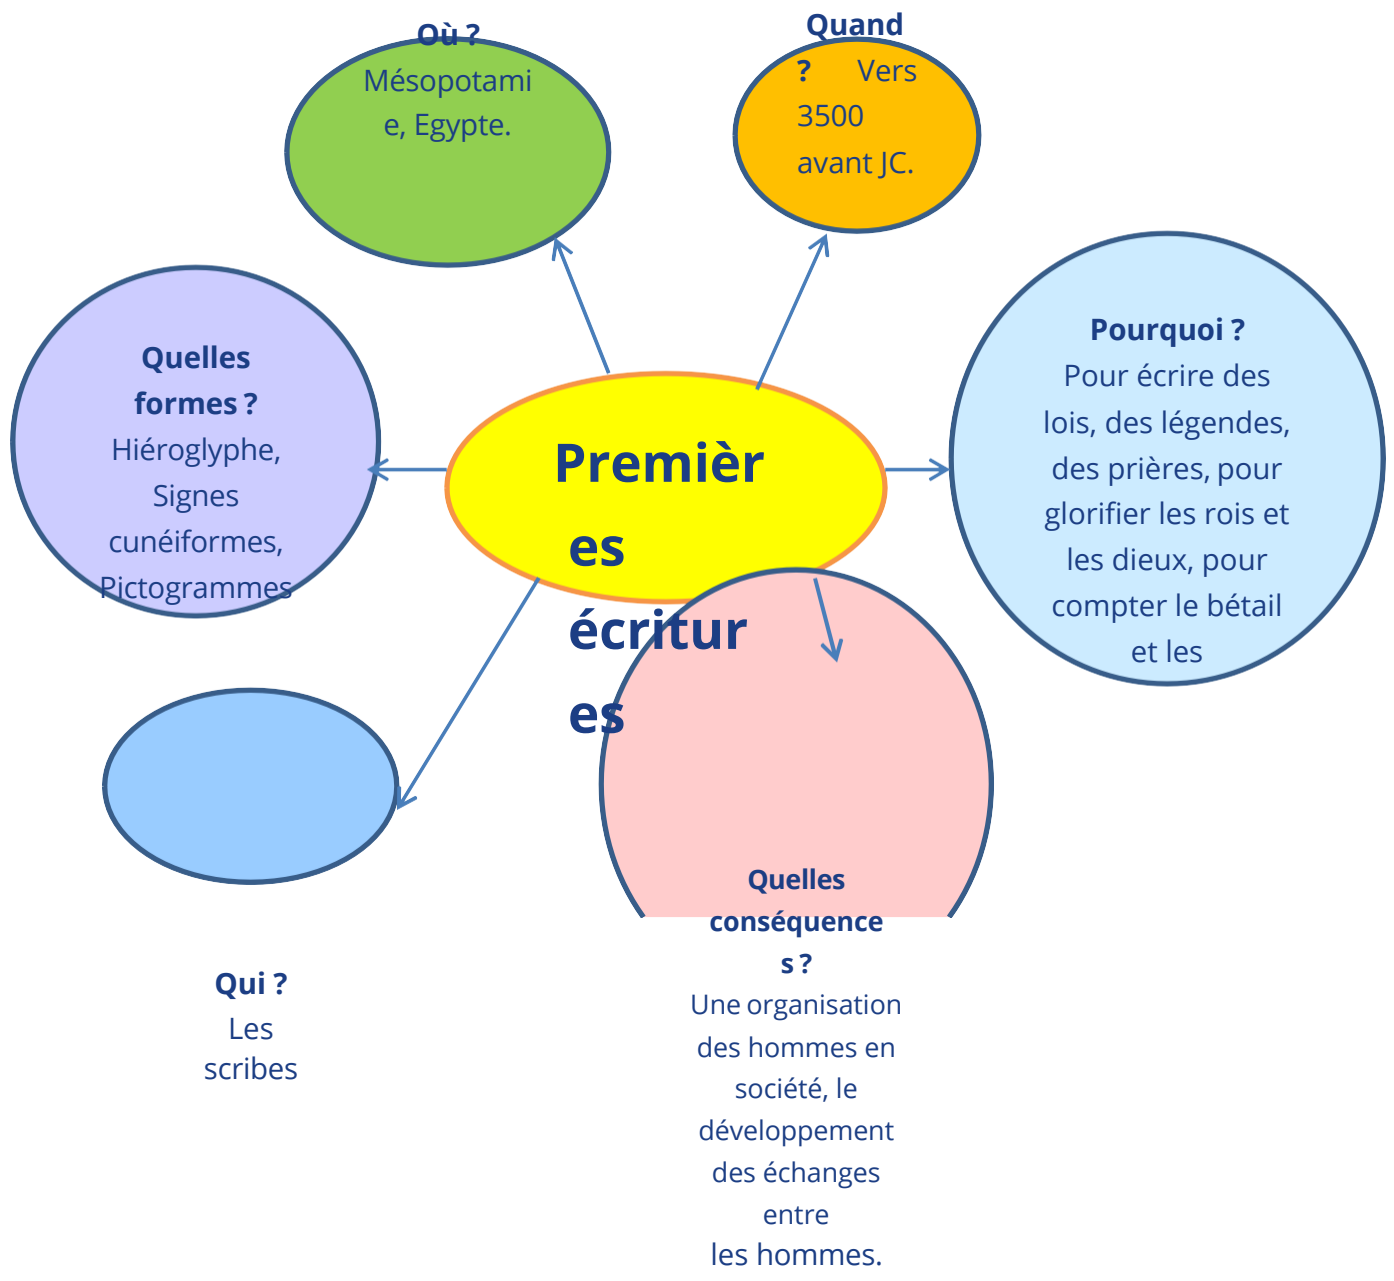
Où ?
Mésopotamie, Egypte.

Quand ? Vers 3500 avant JC.

Quelles formes ?
Hiéroglyphe, Signes cunéiformes, Pictogrammes

Premières écritures

Pourquoi ?
Pour écrire des lois, des légendes, des prières, pour glorifier les rois et les dieux, pour compter le bétail et les

Quelles conséquences ?
Une organisation des hommes en société, le développement des échanges entre les hommes.

Qui ?
Les scribes